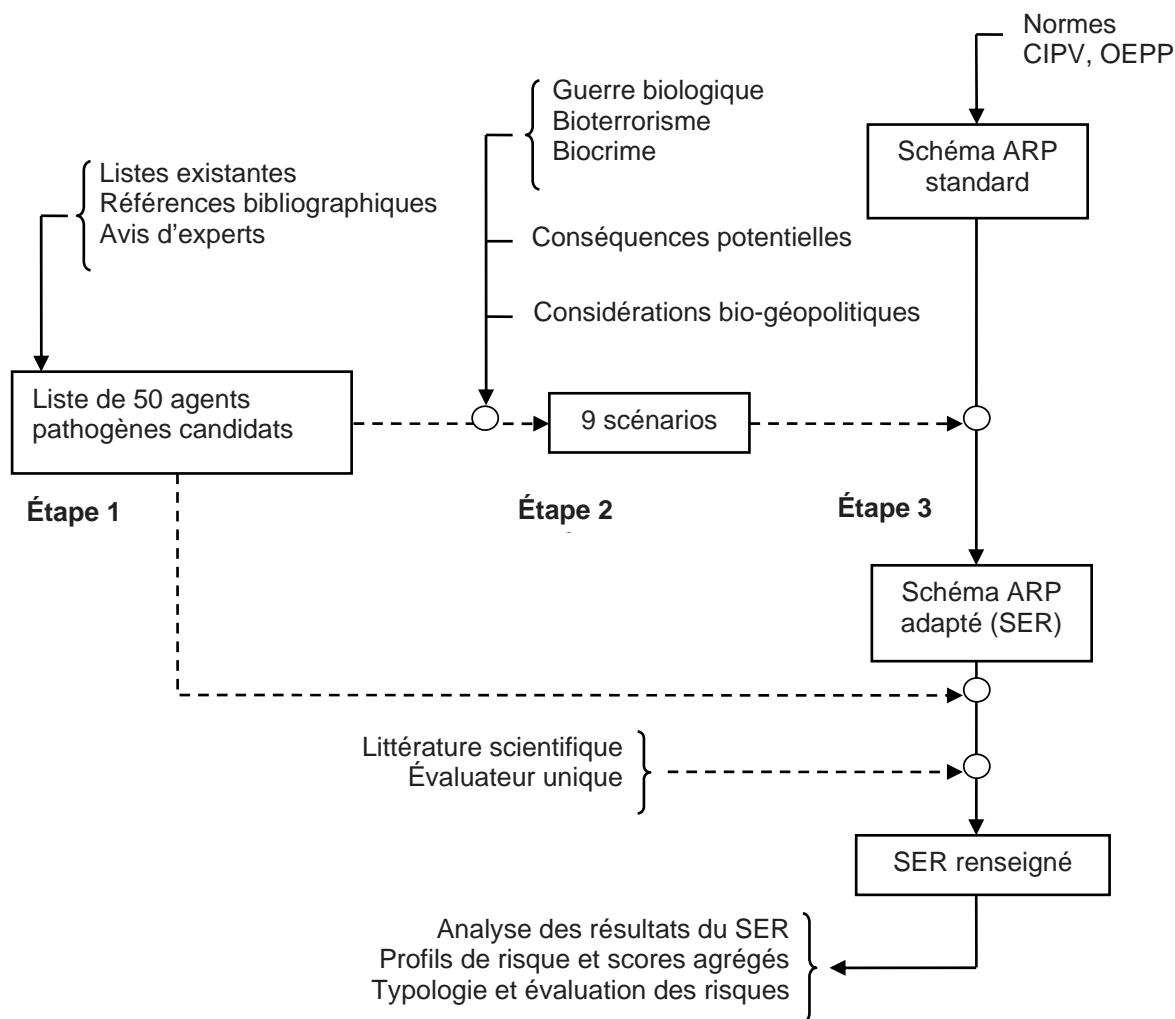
Normes
CIPV, OEPP

Guerre biologique
Bioterrorisme
Biocrime

Listes existantes
Références bibliographiques
Avis d'experts

Schéma ARP standard

Conséquences potentielles

Considérations bio-géopolitiques

Liste de 50 agents pathogènes candidats

9 scénarios

Étape 1

Étape 2

Étape 3

Schéma ARP adapté (SER)

Littérature scientifique
Évaluateur unique

SER renseigné

Analyse des résultats du SER
Profils de risque et scores agrégés
Typologie et évaluation des risques